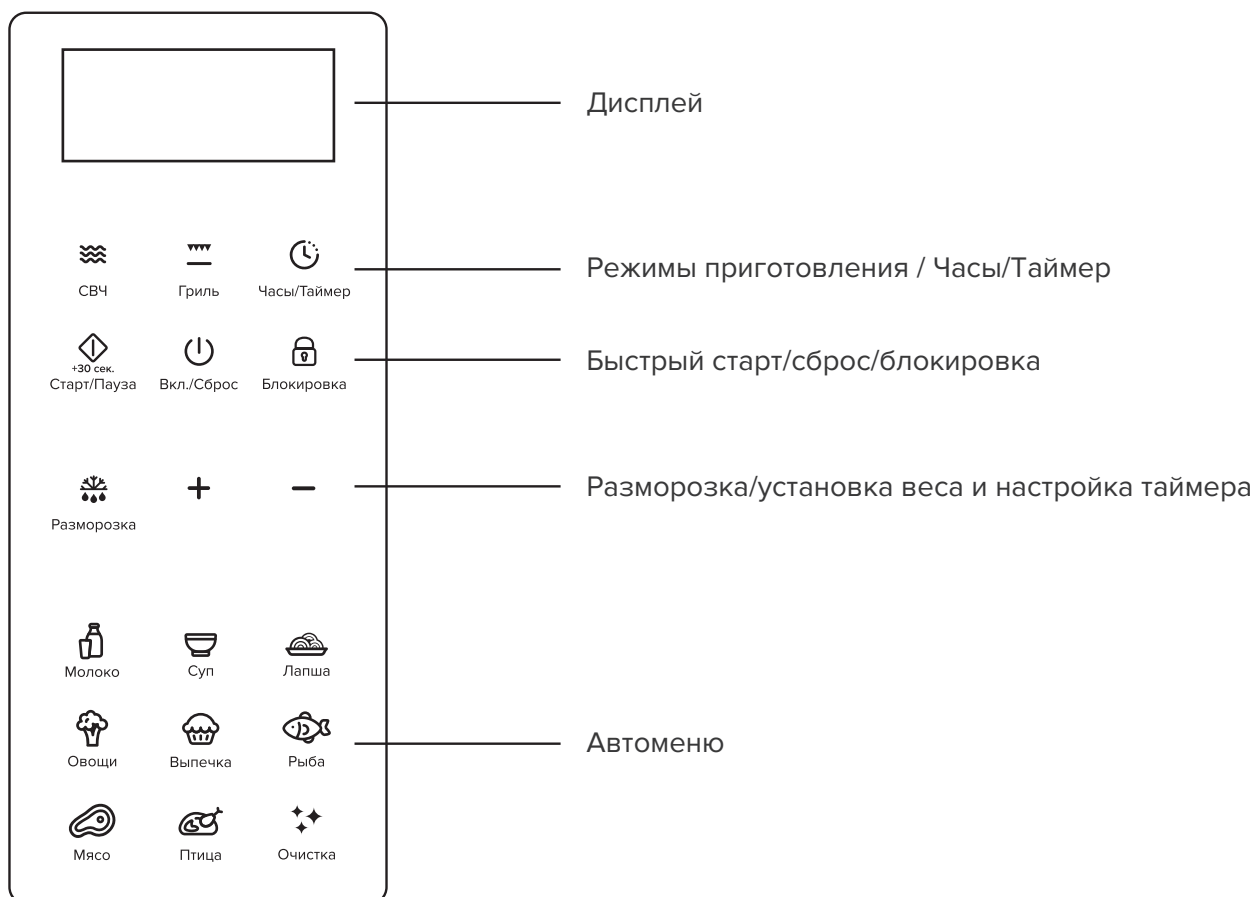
Дисплей

СВЧ
Гриль
Часы/Таймер

Режимы приготовления / Часы/Таймер

+30 сек.
Старт/Пауза
Вкл./Сброс
Блокировка

Быстрый старт/сброс/блокировка

Разморозка
+
–

Разморозка/установка веса и настройка таймера

Молоко
Суп
Лапша
Овощи
Выпечка
Рыба
Мясо
Птица
Очистка

Автоменю